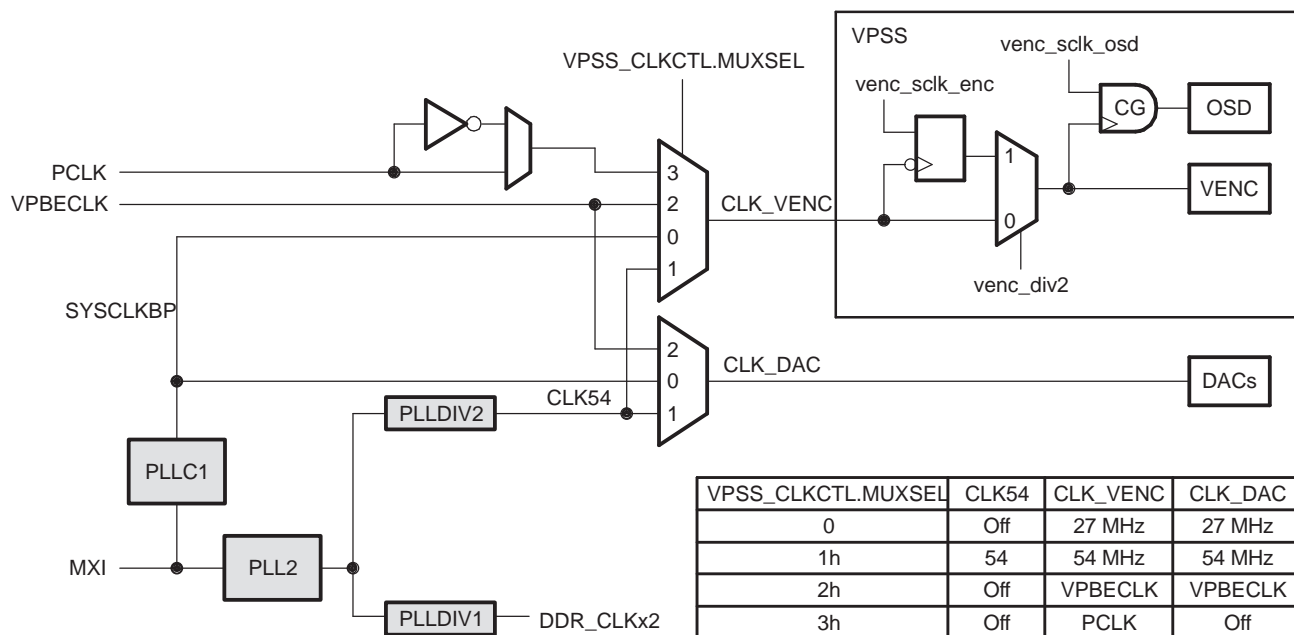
VPSS_CLKCTL.MUXSEL

VPSS

venc_sclk_osd

venc_sclk_enc

CG

OSD

PCLK

3

1

VPBECLK

2

CLK_VENC

VENC

0

0

1

venc_div2

SYSCLKBP

2

CLK_DAC

0

DACs

PLLDIV2

CLK54

1

PLLC1

MXI

PLL2

PLLDIV1

DDR_CLKx2

| VPSS_CLKCTL.MUXSEL | CLK54 | CLK_VENC | CLK_DAC |
|---|---|---|---|
| 0 | Off | 27 MHz | 27 MHz |
| 1h | 54 | 54 MHz | 54 MHz |
| 2h | Off | VPBECLK | VPBECLK |
| 3h | Off | PCLK | Off |